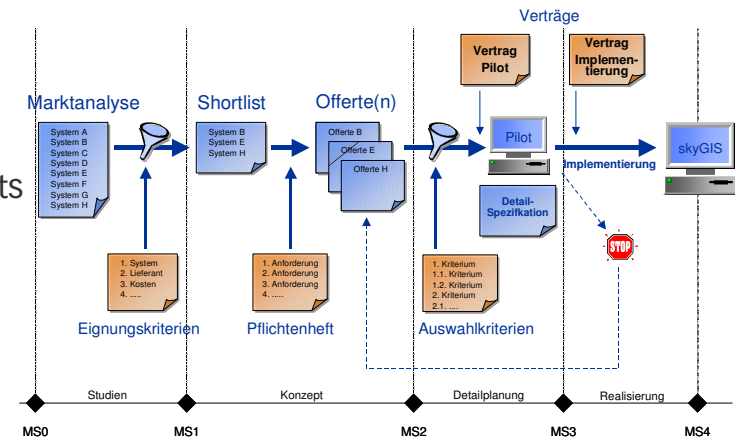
Verträge

Vertrag Pilot

Vertrag Implementierung

Marktanalyse

Shortlist

Offerte(n)

System A
System B
System C
System D
System E
System F
System G
System H

System B
System E
System H

Offerte B
Offerte E
Offerte H

Pilot

Implementierung

skyGIS

ts

Detail-Spezifkation

STOP

1. System
2. Lieferant
3. Kosten
4. .....

1. Anforderung
2. Anforderung
3. Anforderung
4. .....

1. Kriterium
1.1. Kriterium
1.2. Kriterium
2. Kriterium
2.1. ....

Eignungskriterien

Pflichtenheft

Auswahlkriterien

Studien

Konzept

Detailplanung

Realisierung

MS0

MS1

MS2

MS3

MS4